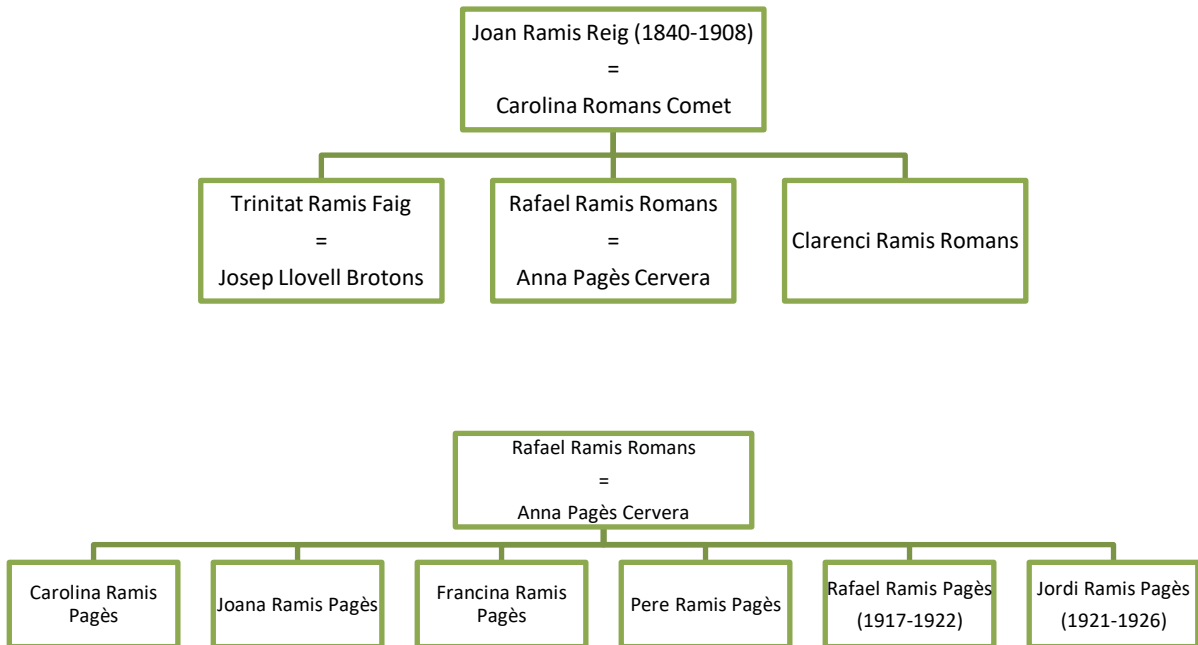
Joan Ramis Reig (1840-1908)
=
Carolina Romans Comet

Trinitat Ramis Faig
=
Josep Llovell Brotons

Rafael Ramis Romans
=
Anna Pagès Cervera

Clarenci Ramis Romans

Rafael Ramis Romans
=
Anna Pagès Cervera

Carolina Ramis Pagès

Joana Ramis Pagès

Francina Ramis Pagès

Pere Ramis Pagès

Rafael Ramis Pagès (1917-1922)

Jordi Ramis Pagès (1921-1926)